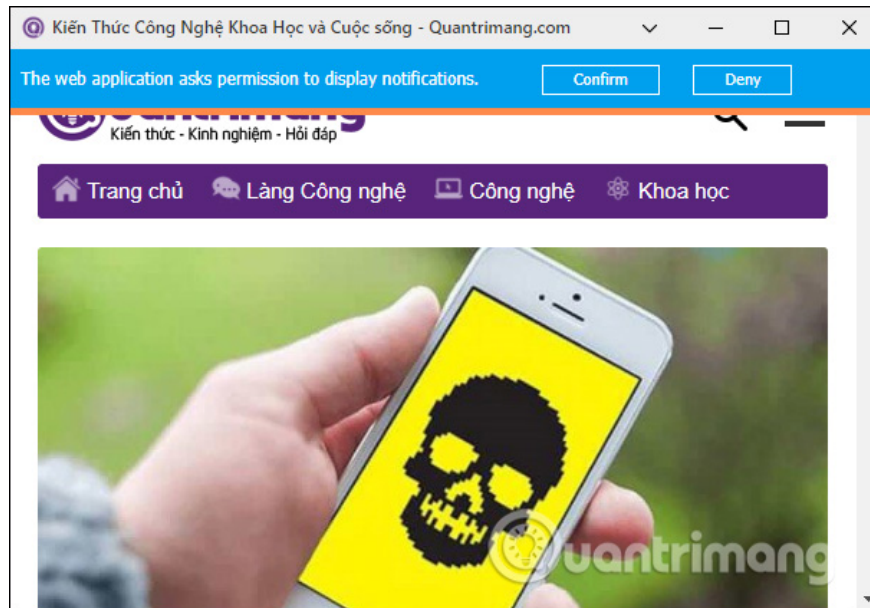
Kiến Thức Công Nghệ Khoa Học và Cuộc sống - Quantrimang.com

The web application asks permission to display notifications.
Confirm
Deny

Kiến thức - Kinh nghiệm - Hỏi đáp

Trang chủ
Làng Công nghệ
Công nghệ
Khoa học

uantrimang